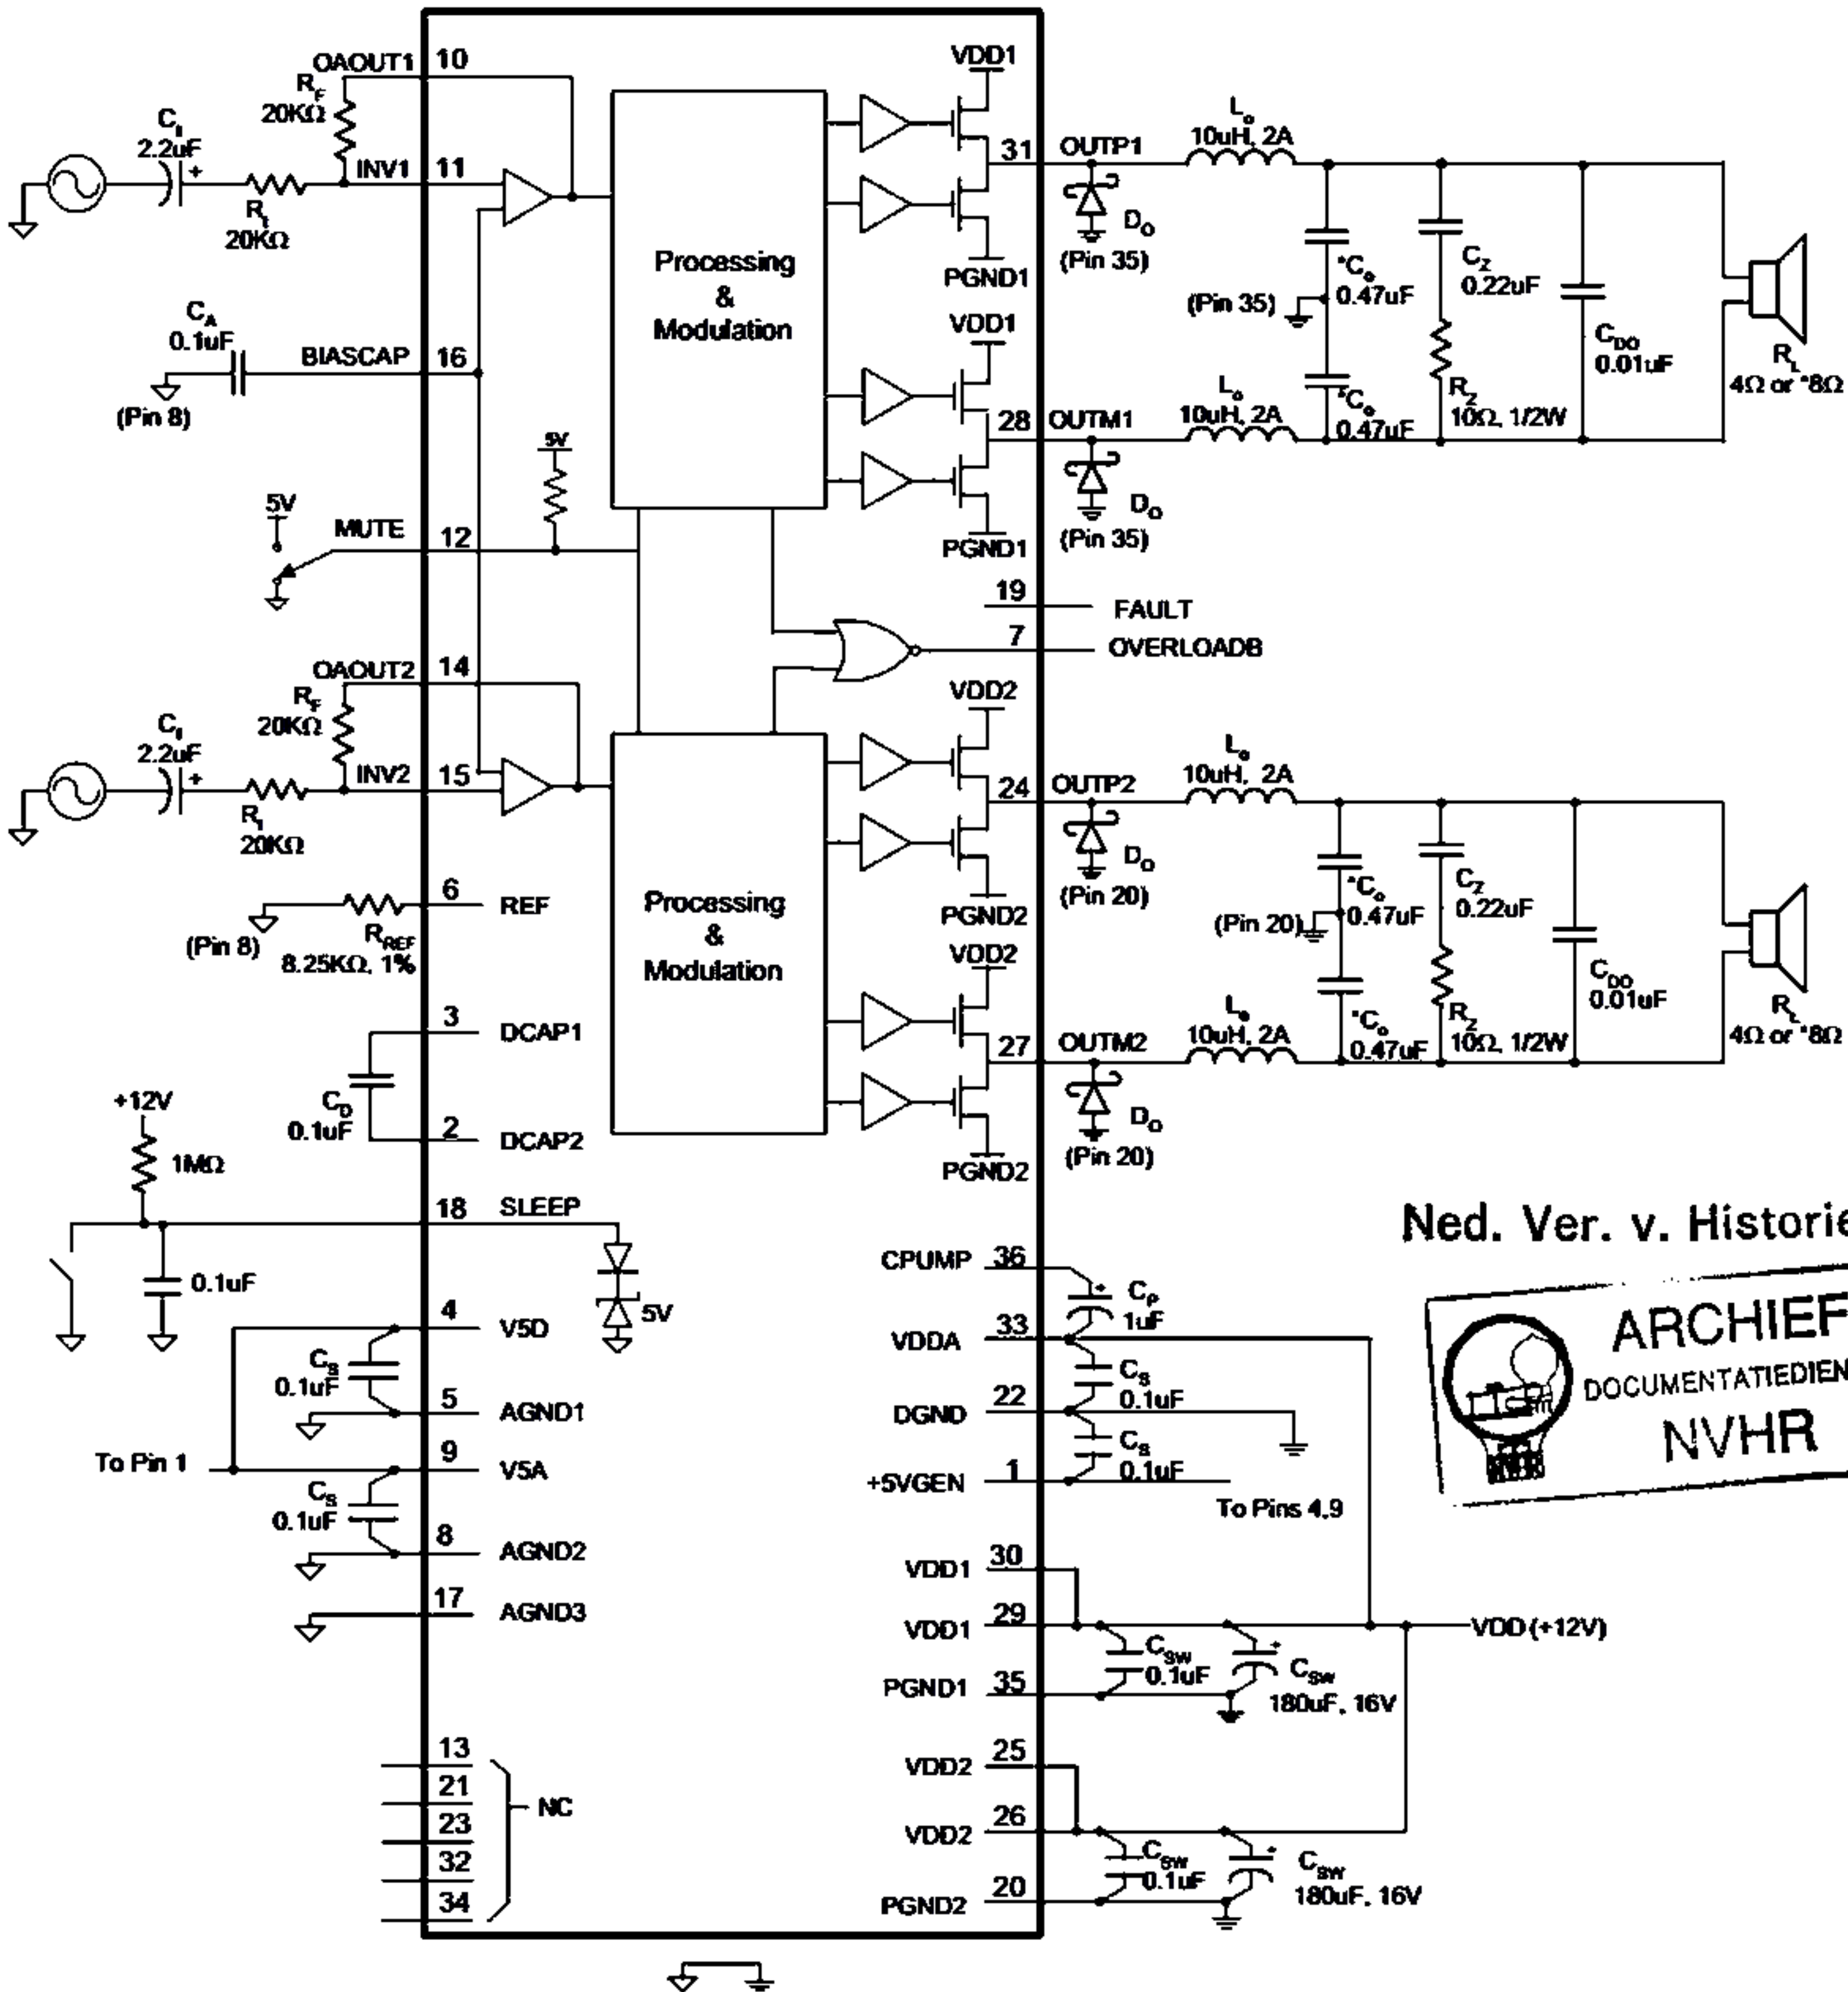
OAOUT1 10
$R_F$ 20KΩ
$C_I$ 2.2uF
+
$R_I$ 20KΩ
INV1 11
Processing & Modulation
VDD1
31 OUTP1
$L_o$ 10uH, 2A
$D_O$ (Pin 35)
PGND1
$^*C_o$ 0.47uF
(Pin 35)
$C_Z$ 0.22uF
$C_{DO}$ 0.01uF
$R_L$ 4Ω or *8Ω
$C_A$ 0.1uF
BIASCAP 16
(Pin 8)
VDD1
28 OUTM1
$L_o$ 10uH, 2A
$^*C_o$ 0.47uF
$R_Z$ 10Ω, 1/2W
5V
5V
MUTE 12
$D_O$ (Pin 35)
PGND1
19 FAULT
7 OVERLOADB
OAOUT2 14
$R_F$ 20KΩ
$C_I$ 2.2uF
+
INV2 15
$R_I$ 20KΩ
VDD2
24 OUTP2
$L_o$ 10uH, 2A
$D_O$ (Pin 20)
6 REF
(Pin 8)
$R_{REF}$ 8.25KΩ, 1%
Processing & Modulation
PGND2
$^*C_o$ 0.47uF
(Pin 20)
$C_Z$ 0.22uF
$C_{DO}$ 0.01uF
$R_L$ 4Ω or *8Ω
VDD2
3 DCAP1
$C_D$ 0.1uF
2 DCAP2
27 OUTM2
$L_o$ 10uH, 2A
$^*C_o$ 0.47uF
$R_Z$ 10Ω, 1/2W
$D_O$ (Pin 20)
PGND2
+12V
1MΩ
18 SLEEP
0.1uF
5V
Ned. Ver. v. Historie
CPUMP 36
$C_P$ 1uF
VDDA 33
ARCHIEF
DOCUMENTATIEDIEN
NVHR
4 V5D
$C_S$ 0.1uF
5 AGND1
To Pin 1
9 V5A
$C_S$ 0.1uF
8 AGND2
17 AGND3
$C_S$ 0.1uF
DGND 22
$C_S$ 0.1uF
+5VGEN 1
To Pins 4,9
VDD1 30
VDD1 29
VDD (+12V)
$C_{SW}$ 0.1uF
$C_{SW}$ 180uF, 16V
PGND1 35
VDD2 25
VDD2 26
$C_{SW}$ 0.1uF
$C_{SW}$ 180uF, 16V
PGND2 20
13
21
23
32
34
NC